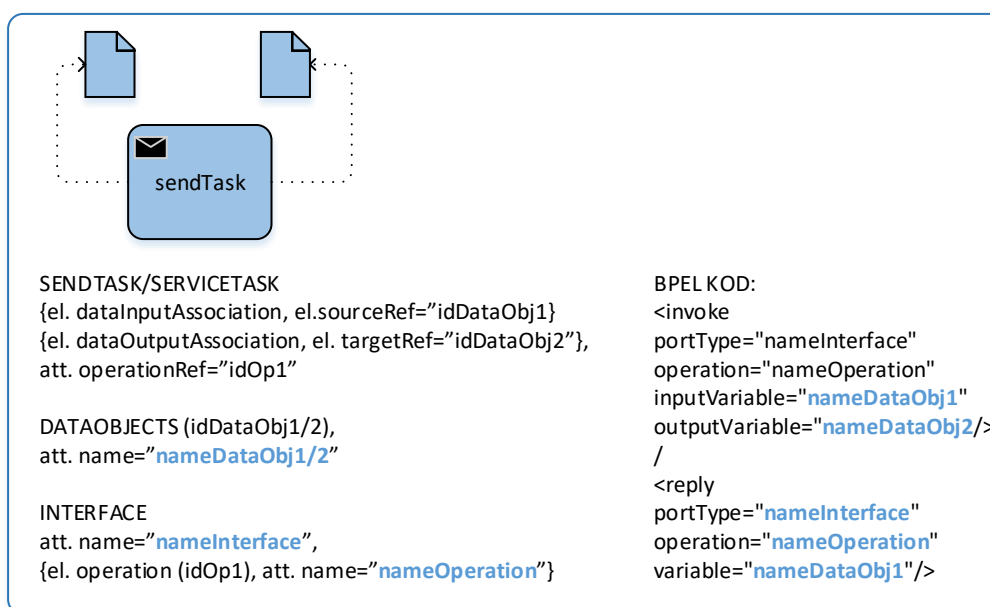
sendTask

SENDTASK/SERVICETASK
{el. dataInputAssociation, el.sourceRef=”idDataObj1}
{el. dataOutputAssociation, el. targetRef=”idDataObj2”},
att. operationRef=”idOp1”

DATAOBJECTS (idDataObj1/2),
att. name=”nameDataObj1/2”

INTERFACE
att. name=”nameInterface”,
{el. operation (idOp1), att. name=”nameOperation”}

BPEL KOD:
<invoke
portType="nameInterface"
operation="nameOperation"
inputVariable="nameDataObj1"
outputVariable="nameDataObj2/>
/
<reply
portType="nameInterface"
operation="nameOperation"
variable="nameDataObj1"/>